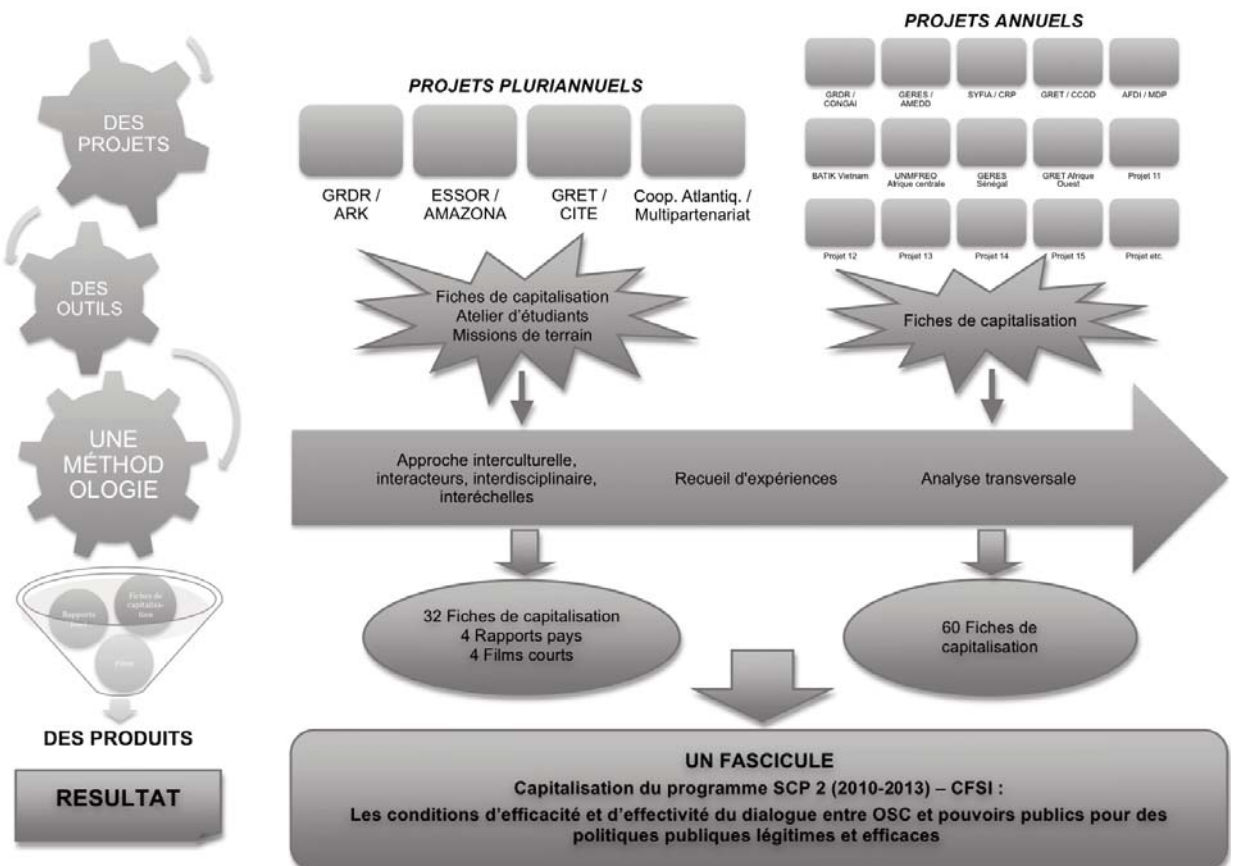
DES PROJETS

DES OUTILS

UNE MÉTHODOLOGIE

Rapports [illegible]

Fiches de capitalisation

Films

DES PRODUITS

RESULTAT

PROJETS PLURIANNUELS

GRDR / ARK

ESSOR / AMAZONA

GRET / CITE

Coop. Atlantiq. / Multipartenariat

Fiches de capitalisation
Atelier d'étudiants
Missions de terrain

PROJETS ANNUELS

GRDR / CONGAI

GERES / AMEDD

SYFIA / CRP

GRET / CCOD

AFDI / MDP

BATIK Vietnam

UNMFREO Afrique centrale

GERES Sénégal

GRET Afrique Ouest

Projet 11

Projet 12

Projet 13

Projet 14

Projet 15

Projet etc.

Fiches de capitalisation

Approche interculturelle, interacteurs, interdisciplinaire, interéchelles

Recueil d'expériences

Analyse transversale

32 Fiches de capitalisation
4 Rapports pays
4 Films courts

60 Fiches de capitalisation

UN FASCICULE
Capitalisation du programme SCP 2 (2010-2013) – CFSI :
Les conditions d'efficacité et d'effectivité du dialogue entre OSC et pouvoirs publics pour des politiques publiques légitimes et efficaces